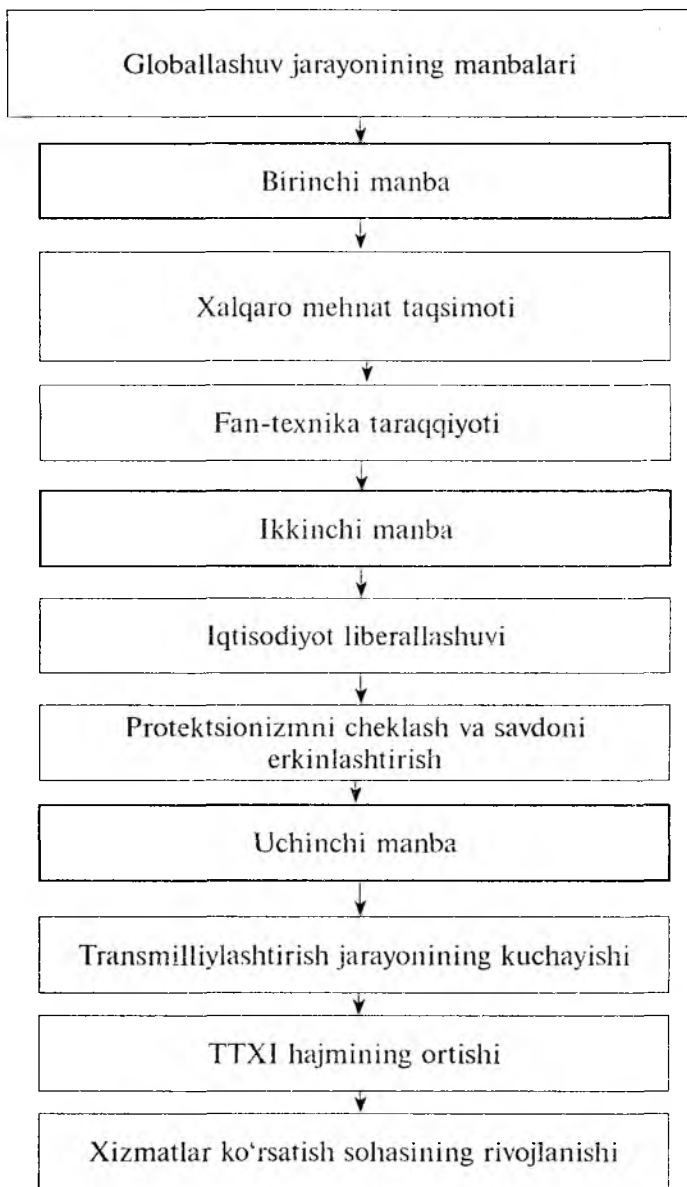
Globallashuv jarayonining manbalari

Birinchi manba

Xalqaro mehnat taqsimoti

Fan-texnika taraqqiyoti

Ikkinchi manba

Iqtisodiyot liberallashuvi

Protektsionizmni cheklash va savdoni erkinlashtirish

Uchinchi manba

Transmilliylashtirish jarayonining kuchayishi

TTXI hajmining ortishi

Xizmatlar ko'rsatish sohasining rivojlanishi